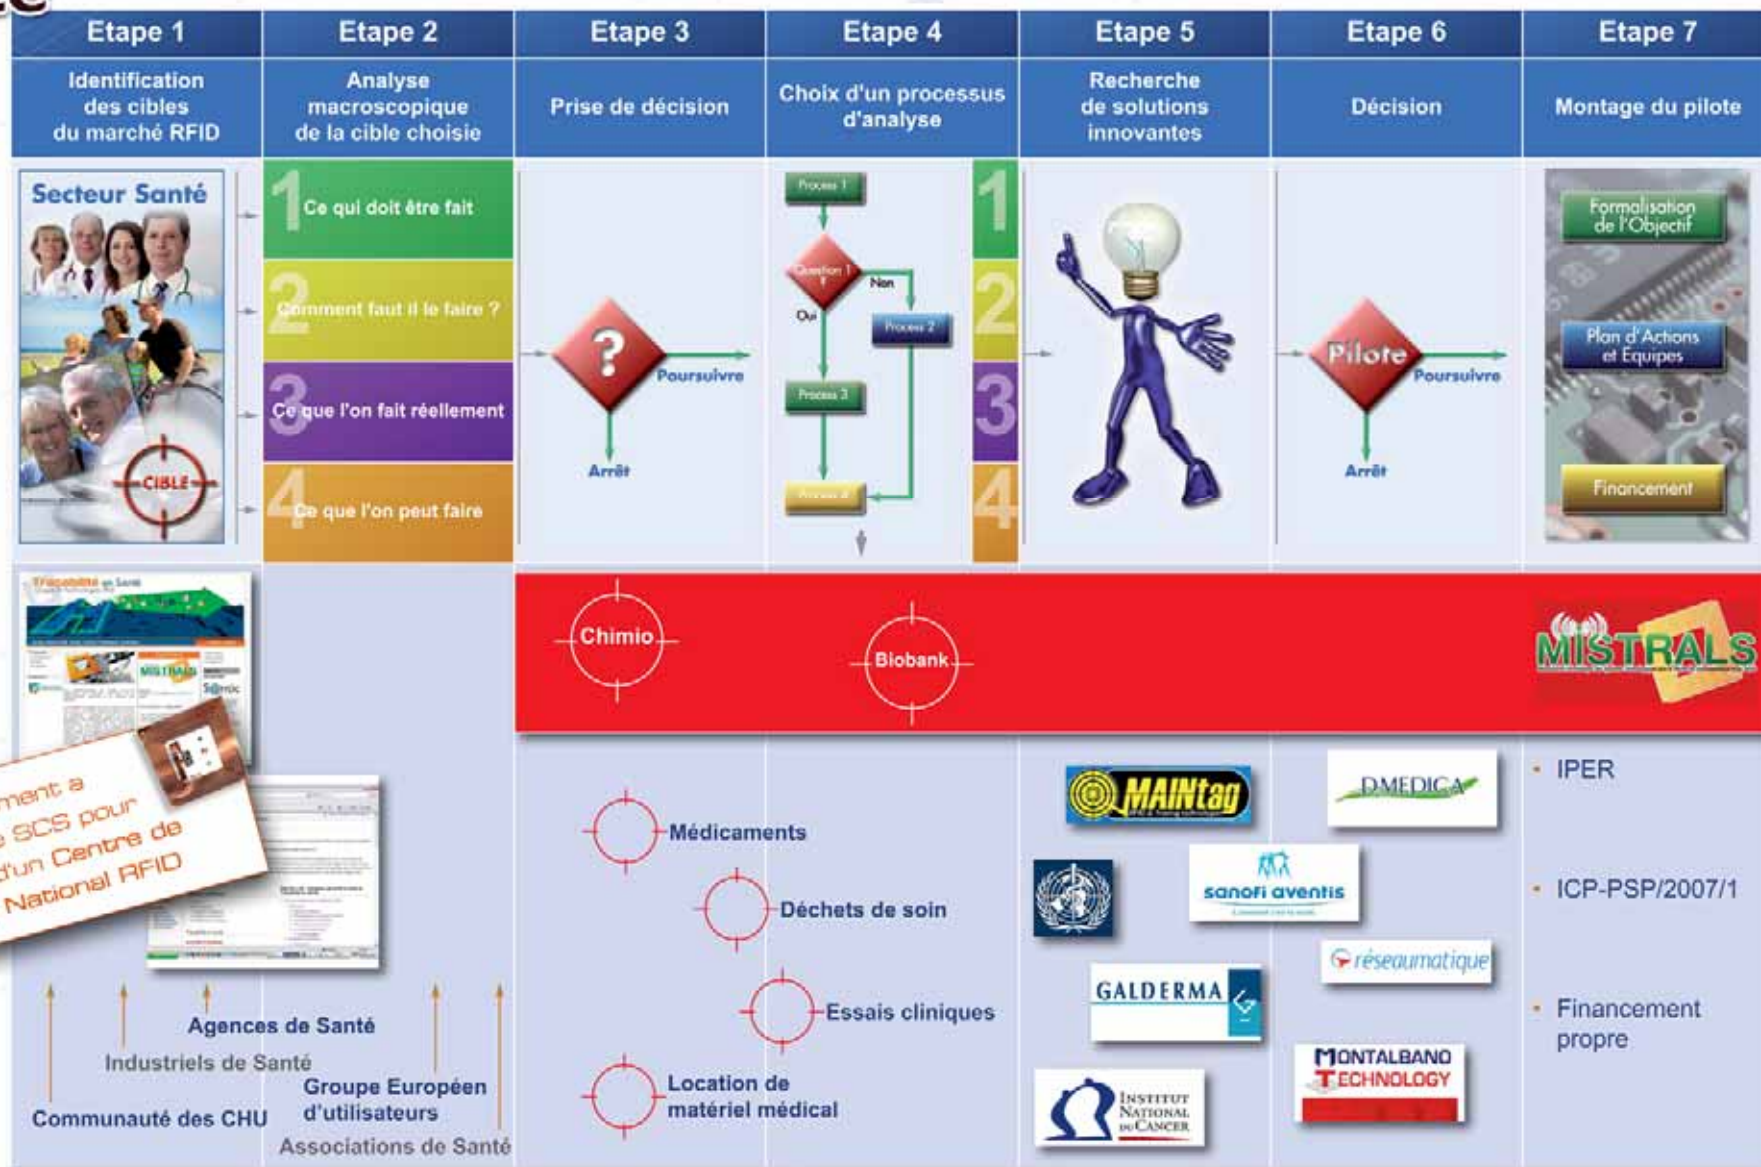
| Etape 1 | Etape 2 | Etape 3 | Etape 4 | Etape 5 | Etape 6 | Etape 7 |
|---|---|---|---|---|---|---|
| Identification des cibles du marché RFID | Analyse macroscopique de la cible choisie | Prise de décision | Choix d'un processus d'analyse | Recherche de solutions innovantes | Décision | Montage du pilote |

Secteur Santé

CIBLE

1 Ce qui doit être fait
2 Comment faut il le faire ?
3 Ce que l'on fait réellement
4 Ce que l'on peut faire

?
Poursuivre
Arrêt

Process 1
Question 1
Non
Oui
Process 2
Process 3
Process 4

1 2 3 4

Pilote
Poursuivre
Arrêt

Formalisation de l'Objectif
Plan d'Actions et Equipes
Financement

Traçabilité en Santé

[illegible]ment a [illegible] SCS pour d'un Centre de National RFID

Chimio
Biobank
MISTRALS

Médicaments
Déchets de soin
Essais cliniques
Location de matériel médical

MAINtag
DMEDICA
sanofi aventis
réseaumatique
GALDERMA
MONTALBANO TECHNOLOGY
INSTITUT NATIONAL DU CANCER

· IPER
· ICP-PSP/2007/1
· Financement propre

Agences de Santé
Industriels de Santé
Groupe Européen d'utilisateurs
Communauté des CHU
Associations de Santé